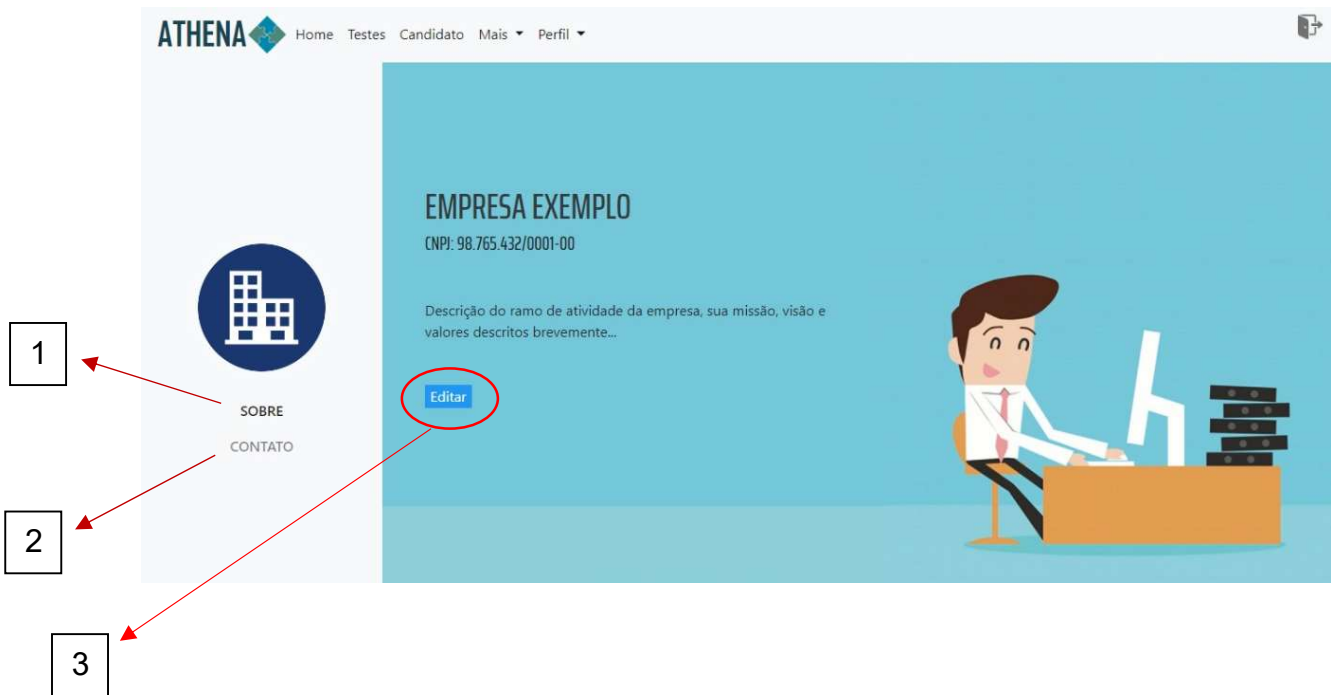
ATHENA Home Testes Candidato Mais ▾ Perfil ▾

EMPRESA EXEMPLO
CNPJ: 98.765.432/0001-00

Descrição do ramo de atividade da empresa, sua missão, visão e valores descritos brevemente...

Editar

SOBRE
CONTATO

1

2

3